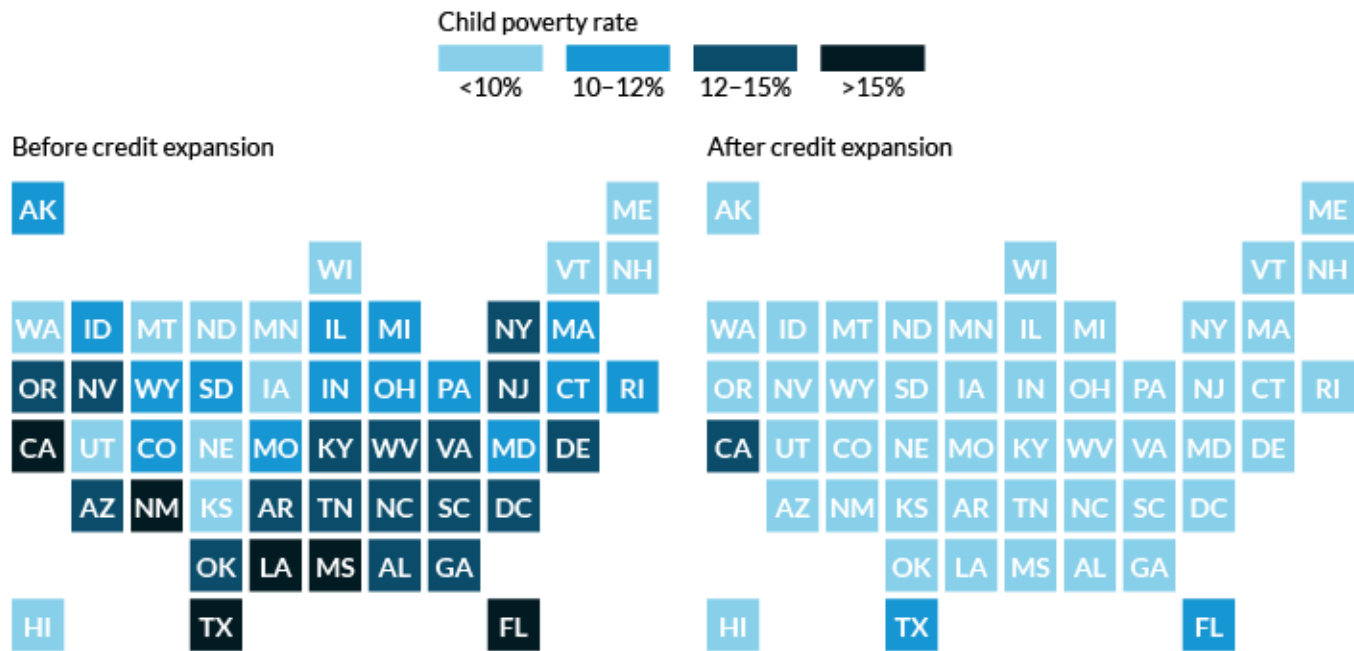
Child poverty rate

<10%
10–12%
12–15%
>15%

Before credit expansion

AK ME
WI VT NH
WA ID MT ND MN IL MI NY MA
OR NV WY SD IA IN OH PA NJ CT RI
CA UT CO NE MO KY WV VA MD DE
AZ NM KS AR TN NC SC DC
OK LA MS AL GA
HI TX FL

After credit expansion

AK ME
WI VT NH
WA ID MT ND MN IL MI NY MA
OR NV WY SD IA IN OH PA NJ CT RI
CA UT CO NE MO KY WV VA MD DE
AZ NM KS AR TN NC SC DC
OK LA MS AL GA
HI TX FL